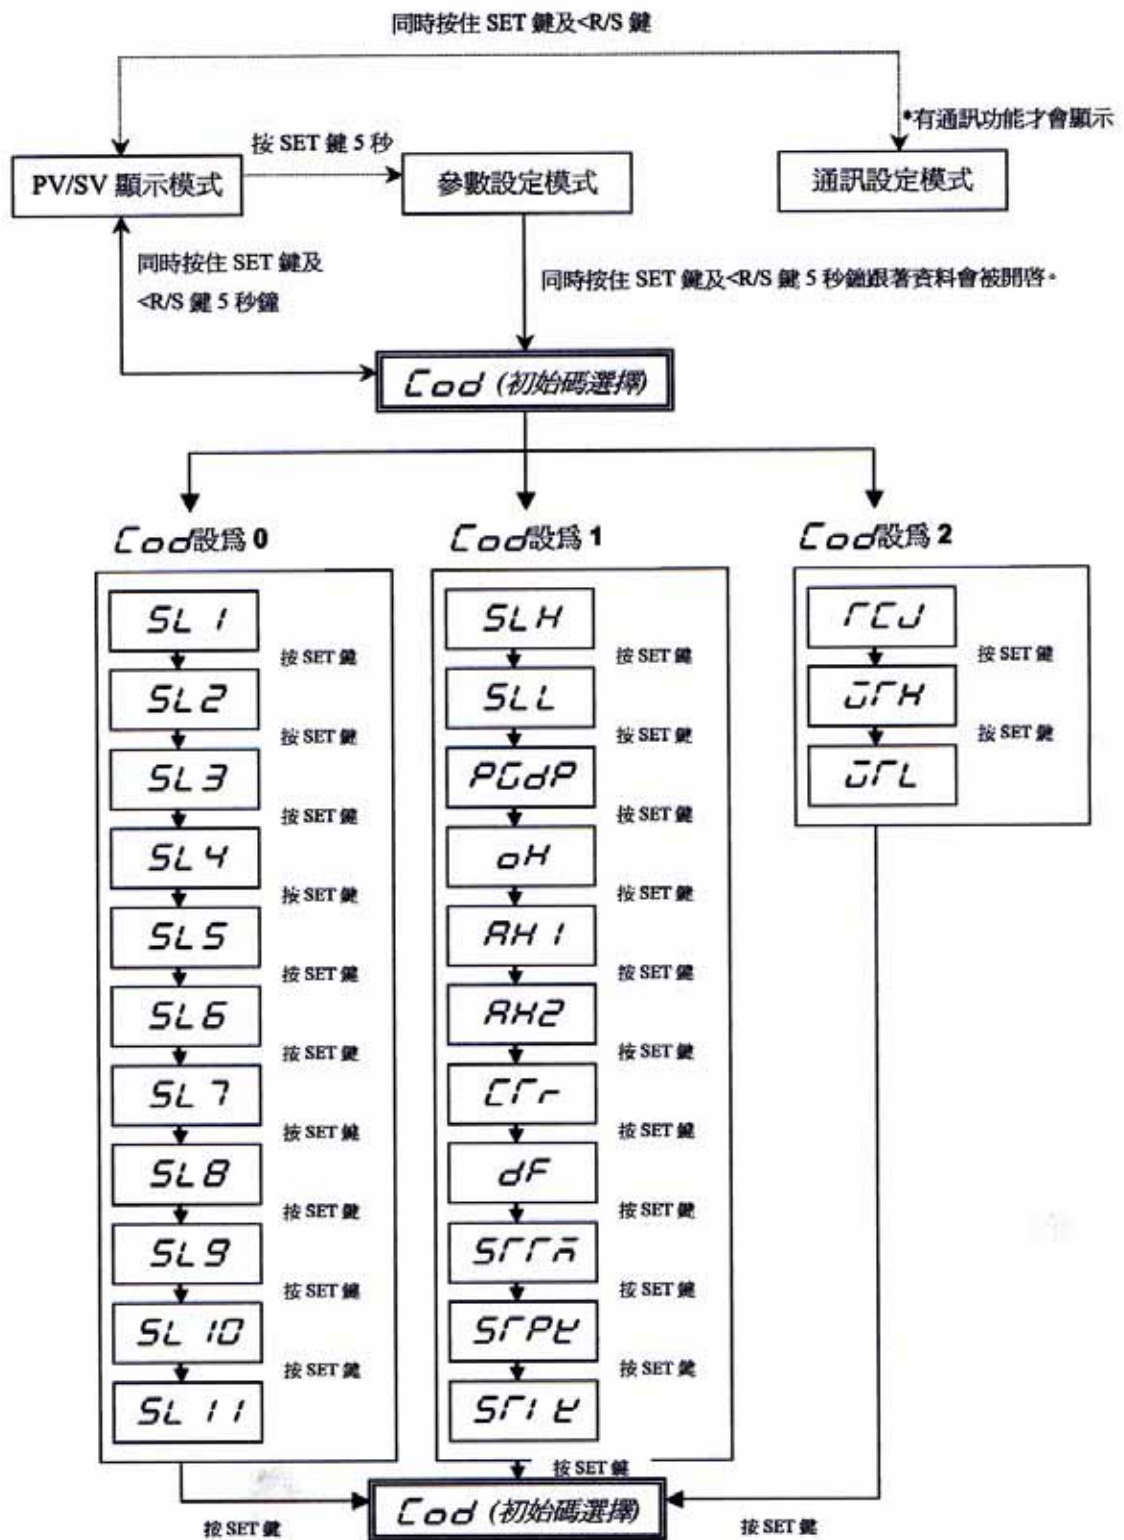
同時按住 SET 鍵及<R/S 鍵

按 SET 鍵 5 秒

*有通訊功能才會顯示

PV/SV 顯示模式

參數設定模式

通訊設定模式

同時按住 SET 鍵及 <R/S 鍵 5 秒鐘

同時按住 SET 鍵及<R/S 鍵 5 秒鐘跟著資料會被開啓。

Cod (初始碼選擇)

Cod設為 0

Cod設為 1

Cod設為 2

SL 1
按 SET 鍵
SL2
按 SET 鍵
SL3
按 SET 鍵
SL4
按 SET 鍵
SL5
按 SET 鍵
SL6
按 SET 鍵
SL7
按 SET 鍵
SL8
按 SET 鍵
SL9
按 SET 鍵
SL 10
按 SET 鍵
SL 11

SLH
按 SET 鍵
SLL
按 SET 鍵
PGdP
按 SET 鍵
oH
按 SET 鍵
AH 1
按 SET 鍵
AH2
按 SET 鍵
CTr
按 SET 鍵
dF
按 SET 鍵
STTn
按 SET 鍵
STPt
按 SET 鍵
STI t

rCJ
按 SET 鍵
UrH
按 SET 鍵
UrL

按 SET 鍵

按 SET 鍵

Cod (初始碼選擇)

按 SET 鍵